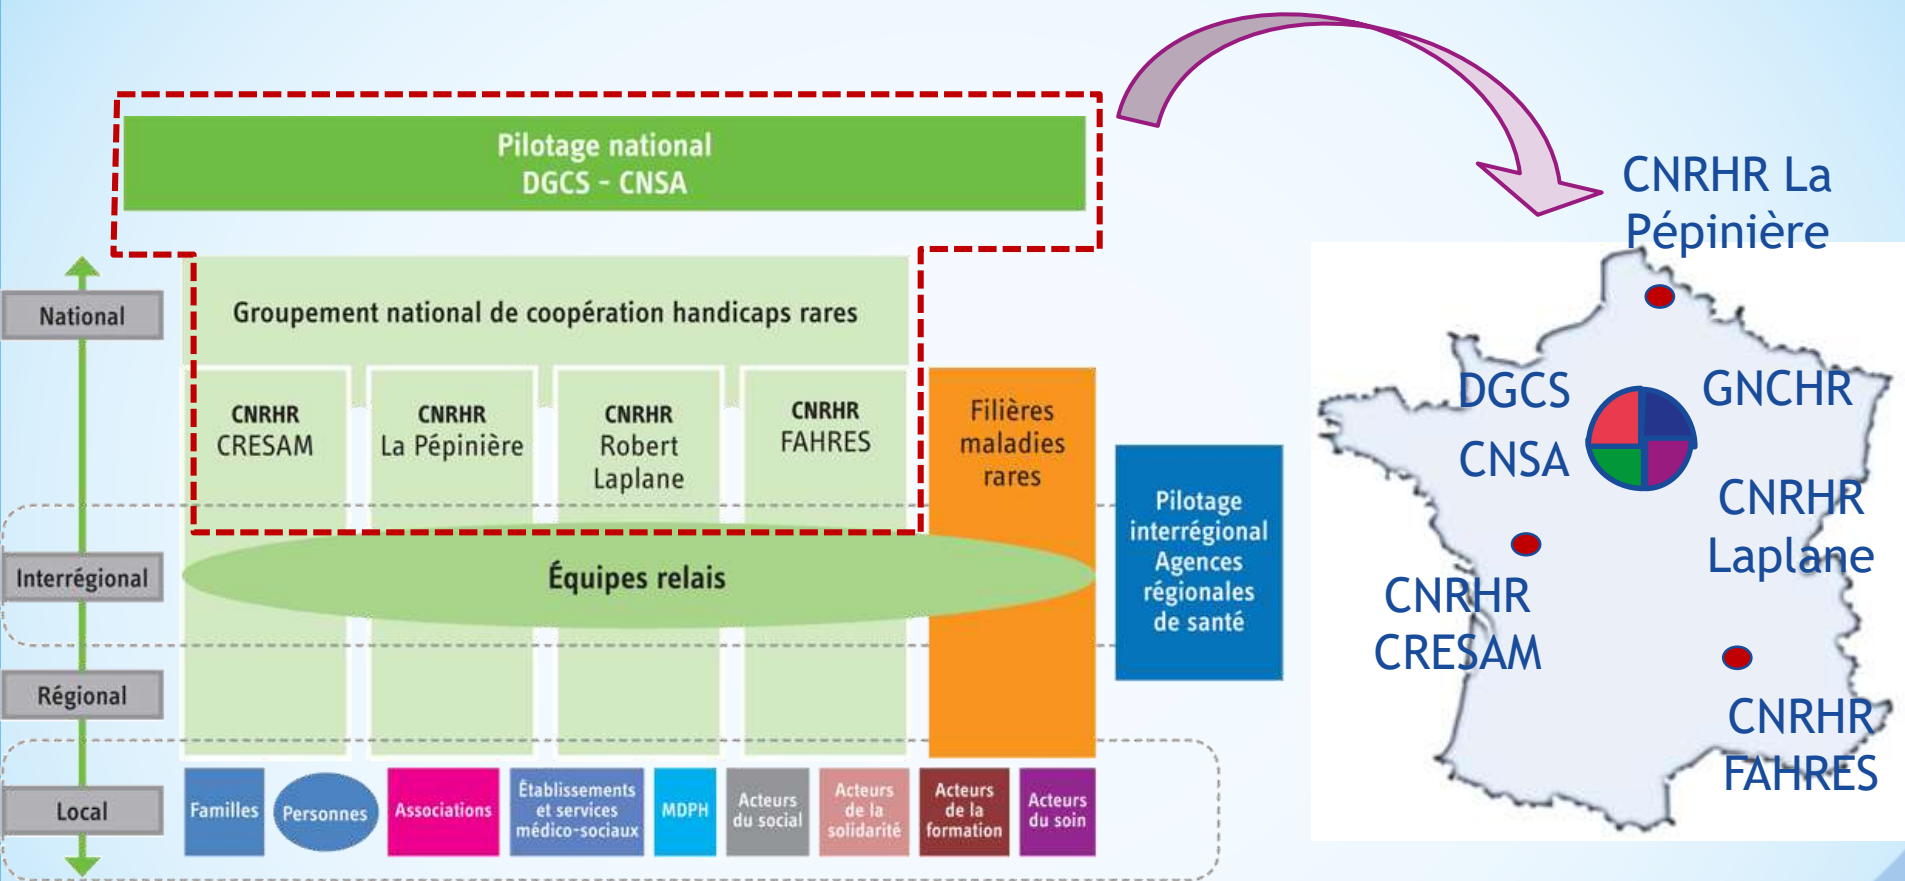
Pilotage national
DGCS - CNSA

National

Groupement national de coopération handicaps rares

CNRHR CRESAM

CNRHR La Pépinière

CNRHR Robert Laplane

CNRHR FAHRES

Filières maladies rares

Pilotage interrégional Agences régionales de santé

Interrégional

Équipes relais

Régional

Local

Familles

Personnes

Associations

Établissements et services médico-sociaux

MDPH

Acteurs du social

Acteurs de la solidarité

Acteurs de la formation

Acteurs du soin

CNRHR La Pépinière

DGCS

CNSA

GNCHR

CNRHR Laplane

CNRHR CRESAM

CNRHR FAHRES